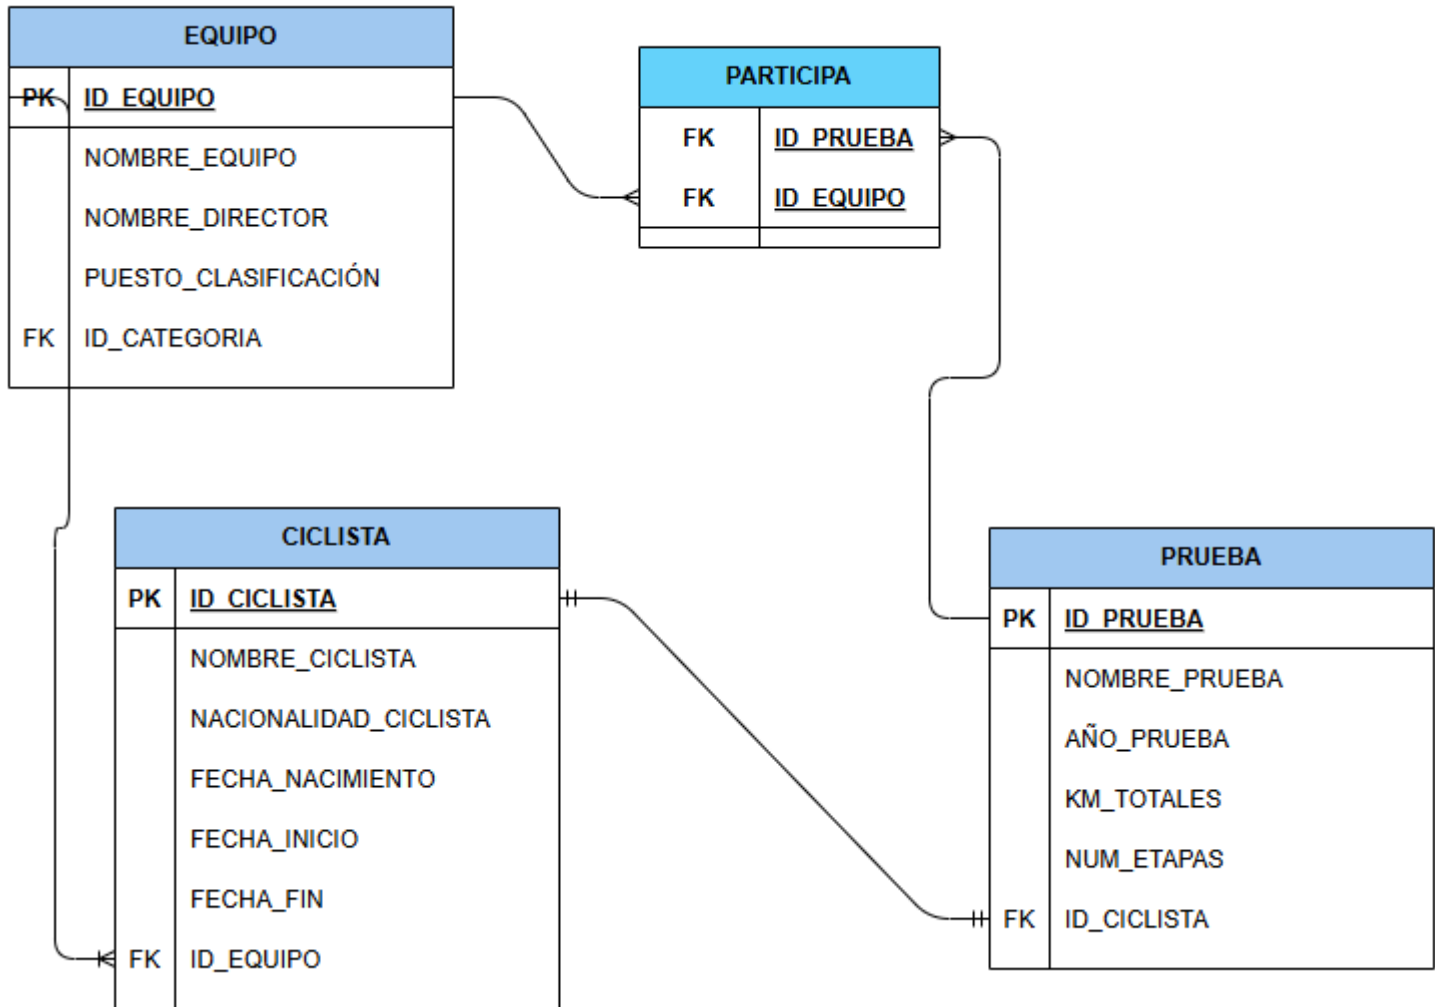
| EQUIPO | |
|---|---|
| PK | ID_EQUIPO |
| | NOMBRE_EQUIPO |
| | NOMBRE_DIRECTOR |
| | PUESTO_CLASIFICACIÓN |
| FK | ID_CATEGORIA |

| PARTICIPA | |
|---|---|
| FK | ID_PRUEBA |
| FK | ID_EQUIPO |

| CICLISTA | |
|---|---|
| PK | ID_CICLISTA |
| | NOMBRE_CICLISTA |
| | NACIONALIDAD_CICLISTA |
| | FECHA_NACIMIENTO |
| | FECHA_INICIO |
| | FECHA_FIN |
| FK | ID_EQUIPO |

| PRUEBA | |
|---|---|
| PK | ID_PRUEBA |
| | NOMBRE_PRUEBA |
| | AÑO_PRUEBA |
| | KM_TOTALES |
| | NUM_ETAPAS |
| FK | ID_CICLISTA |